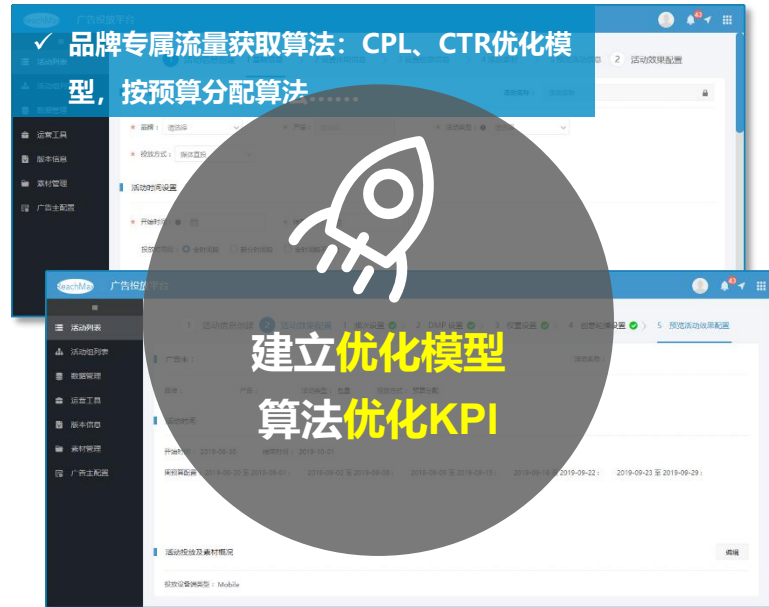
✓ 品牌专属流量获取算法：CPL、CTR优化模型，按预算分配算法

广告投放平台

活动列表

运营工具

版本信息

素材管理

广告主配置

2 活动效果配置

品牌：

投放方式：

活动时间设置

开始时间

ReachMax 广告投放平台

活动列表

活动组列表

数据管理

运营工具

版本信息

素材管理

广告主配置

1 活动投放详细

5 预览活动效果配置

建立优化模型

算法优化KPI

开始时间：2019-09-30

结束时间：2019-10-01

2019-09-23 至 2019-09-29

活动投放及素材情况

编辑

投放设备类型：Mobile